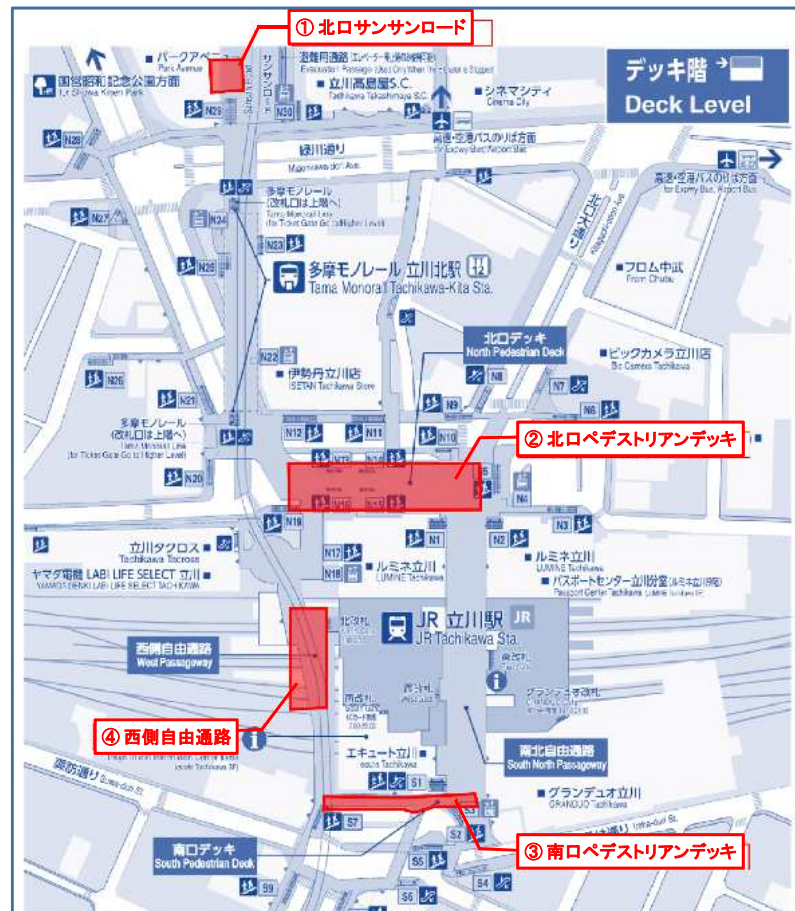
① 北口サンサンロード

パークアベニュー
Park Avenue

国営昭和記念公園方面
For Showa Kinen Park

サンサンロード

避難用通路 (エレベーター専用時のみ通行可)
Evacuation Passage (Use Only When Elevator is Stopped)

立川高島屋S.C.
Tachikawa Takashimaya S.C.

シネマシティ
Cinema City

デッキ階
Deck Level

N29
N30
N28

緑川通り
Midorikawa-dori Ave.

高速・空港バスのりば方面
For Expressway Bus, Airport Bus

高速・空港バスのりば方面
For Expressway Bus, Airport Bus

多摩モノレール (改札口は上階へ)
Tama Monorail Line (for Ticket Gate Go to Higher Level)

N27
N24
N23
N25

多摩モノレール 立川北駅
Tama Monorail Tachikawa-Kita Sta.

フロム中武
From Chubu

北口デッキ
North Pedestrian Deck

N22

伊勢丹立川店
ISETAN Tachikawa Store

N26

N8
N7
ビックカメラ立川店
Bic Camera Tachikawa
N6
N9

多摩モノレール (改札口は上階へ)
Tama Monorail Line (for Ticket Gate Go to Higher Level)

N21
N12
N11
N10

② 北口ペデストリアンデッキ

N20
N4
N5

N19

立川タクロス
Tachikawa Tacross

ヤマダ電機 LABI LIFE SELECT 立川
YAMADA DENKI LABI LIFE SELECT TACHIKAWA

N1
N2
N3
N17
N18

ルミネ立川
LUMINE Tachikawa

ルミネ立川
LUMINE Tachikawa

パスポートセンター立川分室
Passport Center Tachikawa

JR 立川駅
JR Tachikawa Sta.

西側自由通路
West Passageway

④ 西側自由通路

エキュート立川
ecute Tachikawa

南北自由通路
South North Passageway

S1

グランデュオ立川
GRANDUO Tachikawa

南口デッキ
South Pedestrian Deck

S7
S2
S6
S5
S4
S9

③ 南口ペデストリアンデッキ